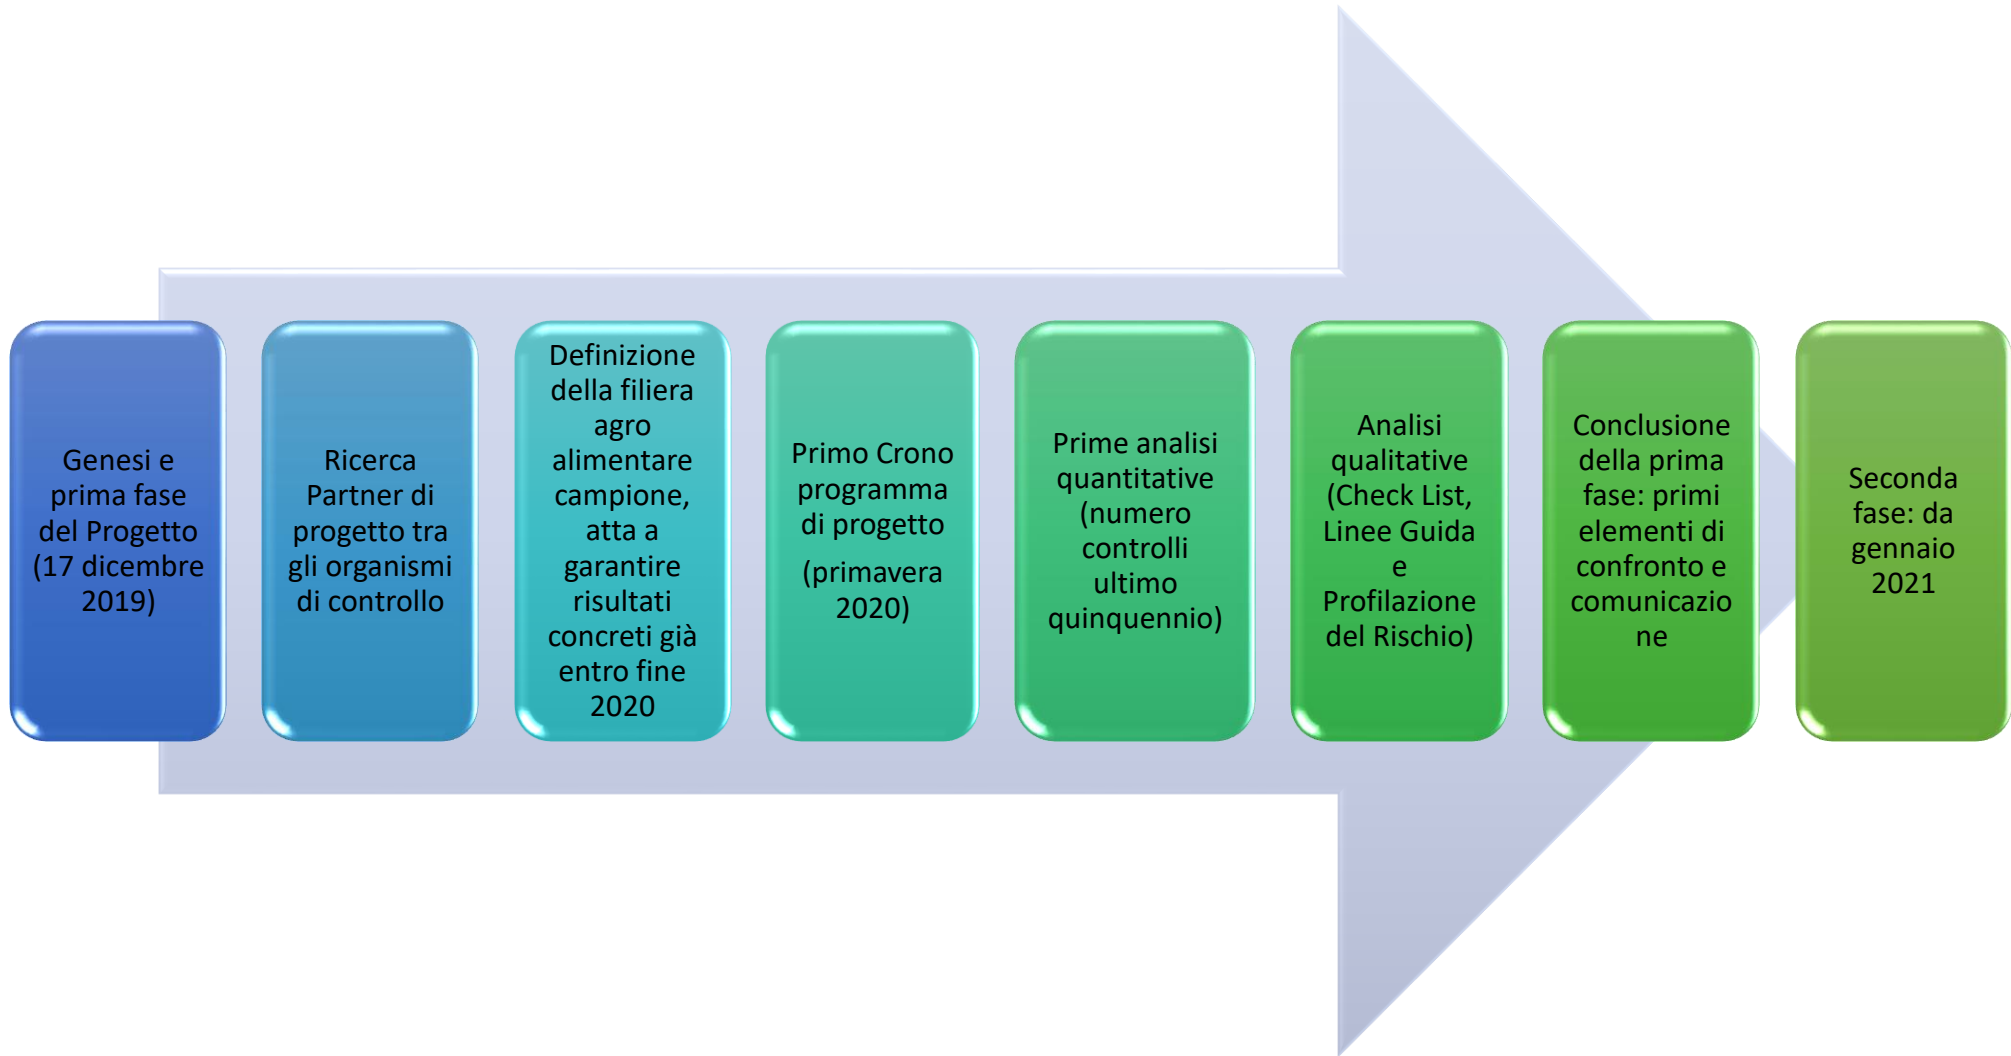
Genesi e prima fase del Progetto (17 dicembre 2019)

Ricerca Partner di progetto tra gli organismi di controllo

Definizione della filiera agro alimentare campione, atta a garantire risultati concreti già entro fine 2020

Primo Crono programma di progetto

(primavera 2020)

Prime analisi quantitative (numero controlli ultimo quinquennio)

Analisi qualitative (Check List, Linee Guida e Profilazione del Rischio)

Conclusione della prima fase: primi elementi di confronto e comunicazio ne

Seconda fase: da gennaio 2021